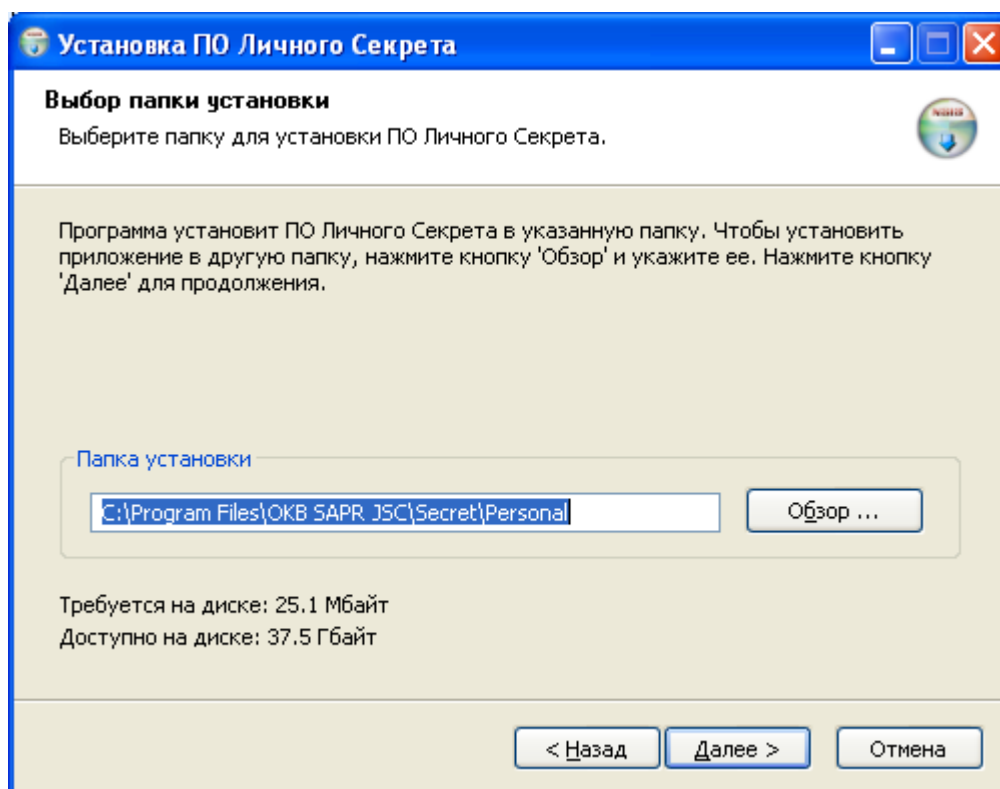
Установка ПО Личного Секрета

Выбор папки установки

Выберите папку для установки ПО Личного Секрета.

Программа установит ПО Личного Секрета в указанную папку. Чтобы установить приложение в другую папку, нажмите кнопку 'Обзор' и укажите ее. Нажмите кнопку 'Далее' для продолжения.

Папка установки

C:\Program Files\OKB SAPR JSC\Secret\Personal

Обзор ...

Требуется на диске: 25.1 Мбайт

Доступно на диске: 37.5 Гбайт

< Назад

Далее >

Отмена